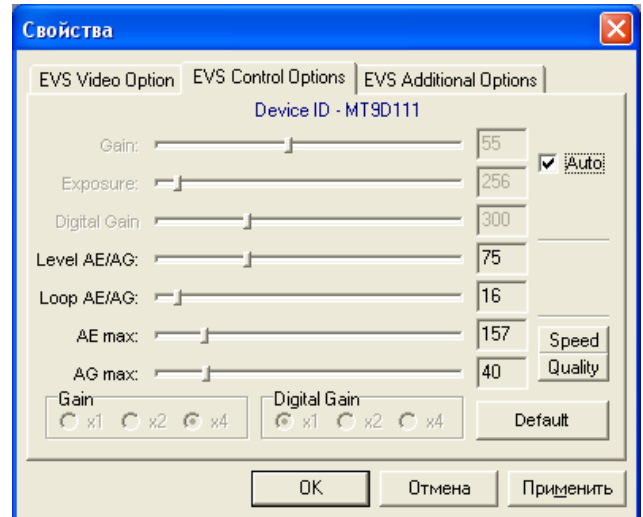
Свойства

EVS Video Option | EVS Control Options | EVS Additional Options

Device ID - MT9D111

Gain: 55
Exposure: 256
Digital Gain 300
Level AE/AG: 75
Loop AE/AG: 16
AE max: 157
AG max: 40

Auto

Speed
Quality

Gain
x1 x2 x4

Digital Gain
x1 x2 x4

Default

OK Отмена Применить